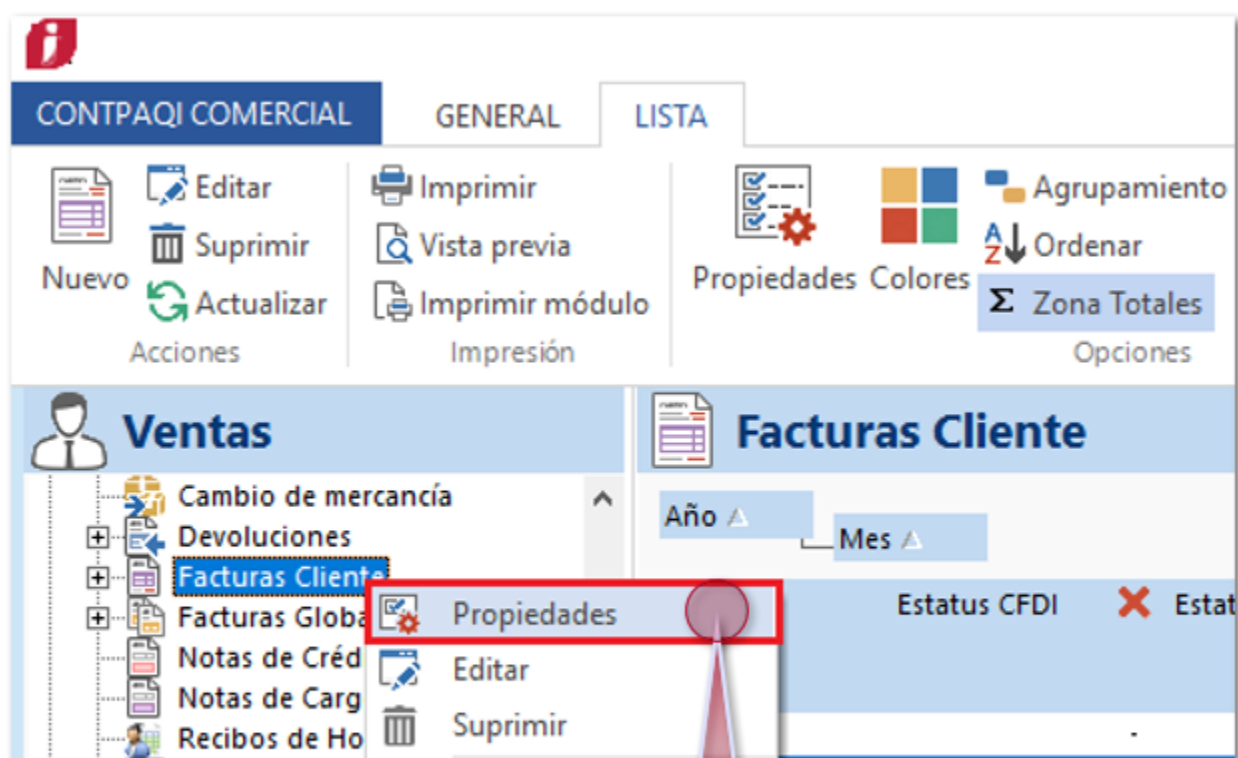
CONTPAQI COMERCIAL
GENERAL
LISTA

Nuevo
Editar
Suprimir
Actualizar
Acciones

Imprimir
Vista previa
Imprimir módulo
Impresión

Propiedades
Colores
Agrupamiento
Ordenar
Σ Zona Totales
Opciones

Ventas
Cambio de mercancía
Devoluciones
Facturas Cliente
Facturas Globa
Notas de Créd
Notas de Carg
Recibos de Ho

Propiedades
Editar
Suprimir

Facturas Cliente
Año
Mes
Estatus CFDI
Estat
-